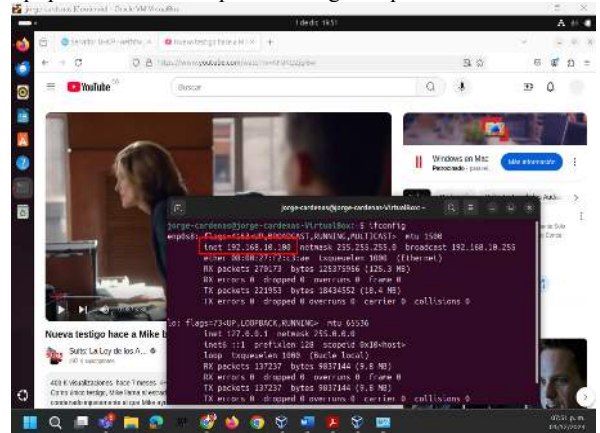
jorge-cardenas [Corriendo] - Oracle VM VirtualBox

1 de dic 19:51

YouTube

Buscar

Windows en Mac

Patrocinado

Más información

jorge-cardenas@jorge-cardenas-VirtualBox: ~

jorge-cardenas@jorge-cardenas-VirtualBox:~$ ifconfig
enp0s3: flags=4163<UP,BROADCAST,RUNNING,MULTICAST> mtu 1500
inet 192.168.10.100 netmask 255.255.255.0 broadcast 192.168.10.255
ether 08:00:27:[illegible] txqueuelen 1000 (Ethernet)
RX packets 279173 bytes 125375956 (125.3 MB)
RX errors 0 dropped 0 overruns 0 frame 0
TX packets 221953 bytes 18434552 (18.4 MB)
TX errors 0 dropped 0 overruns 0 carrier 0 collisions 0

lo: flags=73<UP,LOOPBACK,RUNNING> mtu 65536
inet 127.0.0.1 netmask 255.0.0.0
inet6 ::1 prefixlen 128 scopeid 0x10<host>
loop txqueuelen 1000 (Bucle local)
RX packets 137237 bytes 9837144 (9.8 MB)
RX errors 0 dropped 0 overruns 0 frame 0
TX packets 137237 bytes 9837144 (9.8 MB)
TX errors 0 dropped 0 overruns 0 carrier 0 collisions 0

Nueva testigo hace a Mike b

Suits: La Ley de los A...

409 K visualizaciones hace 1 meses
Como única testigo, Mike tiene el encar...

07:51 p. m.
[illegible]